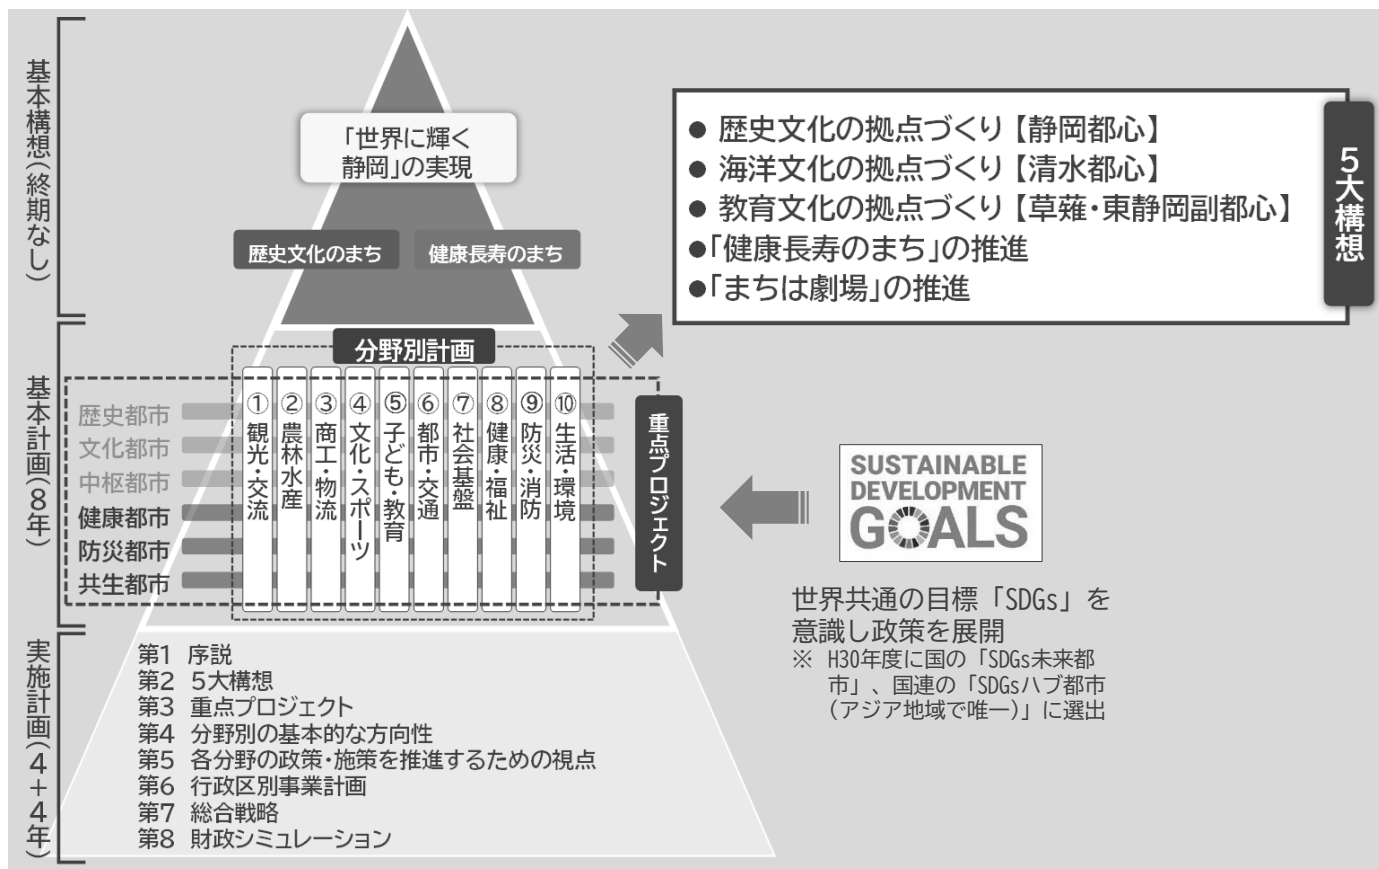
基本構想(終期なし)

「世界に輝く静岡」の実現

歴史文化のまち
健康長寿のまち

● 歴史文化の拠点づくり【静岡都心】
● 海洋文化の拠点づくり【清水都心】
● 教育文化の拠点づくり【草薙・東静岡副都心】
●「健康長寿のまち」の推進
●「まちは劇場」の推進

5大構想

基本計画(8年)

分野別計画

歴史都市
文化都市
中枢都市
健康都市
防災都市
共生都市

①観光・交流
②農林水産
③商工・物流
④文化・スポーツ
⑤子ども・教育
⑥都市・交通
⑦社会基盤
⑧健康・福祉
⑨防災・消防
⑩生活・環境

重点プロジェクト

SUSTAINABLE DEVELOPMENT GOALS

世界共通の目標「SDGs」を意識し政策を展開
※ H30年度に国の「SDGs未来都市」、国連の「SDGsハブ都市(アジア地域で唯一)」に選出

実施計画(4+4年)

第1 序説
第2 5大構想
第3 重点プロジェクト
第4 分野別の基本的な方向性
第5 各分野の政策・施策を推進するための視点
第6 行政区別事業計画
第7 総合戦略
第8 財政シミュレーション